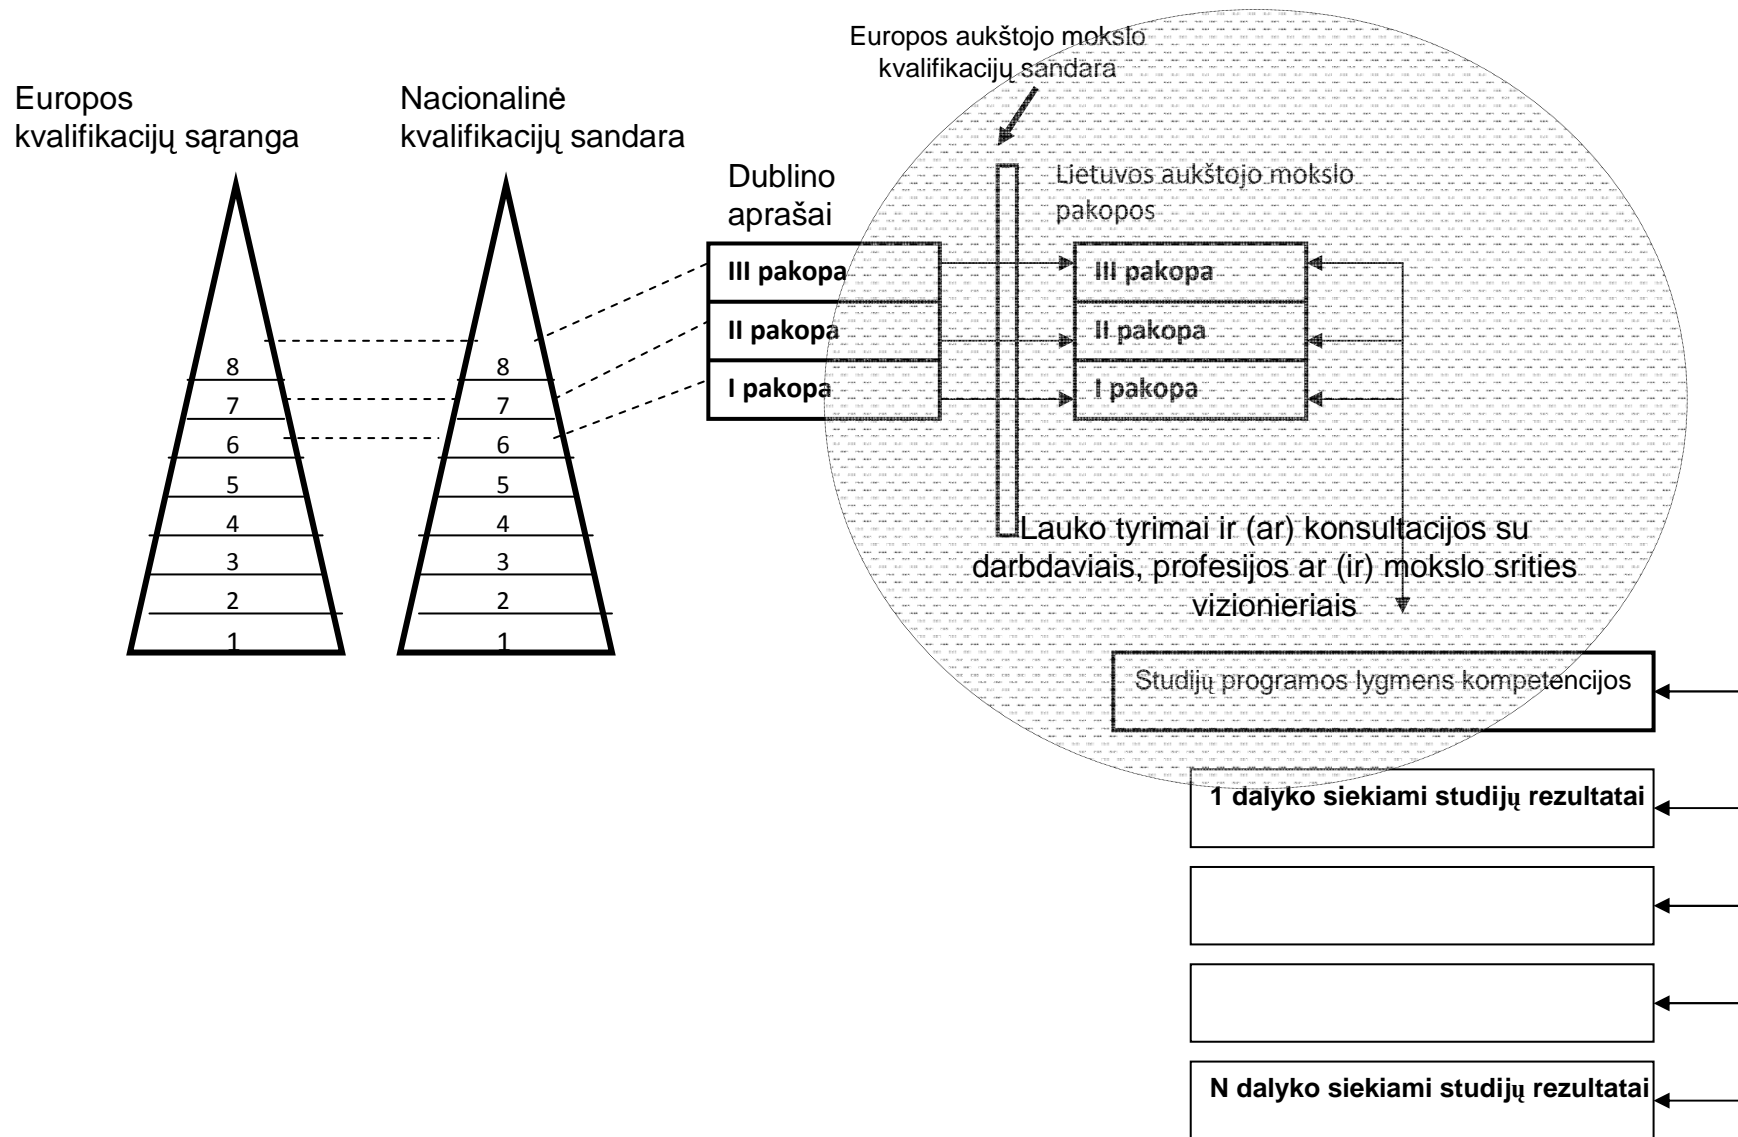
Europos kvalifikacijų sąranga

Nacionalinė kvalifikacijų sandara

Europos aukštojo mokslo kvalifikacijų sandara

Dublino aprašai

Lietuvos aukštojo mokslo pakopos

8
7
6
5
4
3
2
1

8
7
6
5
4
3
2
1

III pakopa
II pakopa
I pakopa

III pakopa
II pakopa
I pakopa

Lauko tyrimai ir (ar) konsultacijos su darbdaviais, profesijos ar (ir) mokslo srities vizionieriais

Studijų programos lygmens kompetencijos

1 dalyko siekiami studijų rezultatai

N dalyko siekiami studijų rezultatai